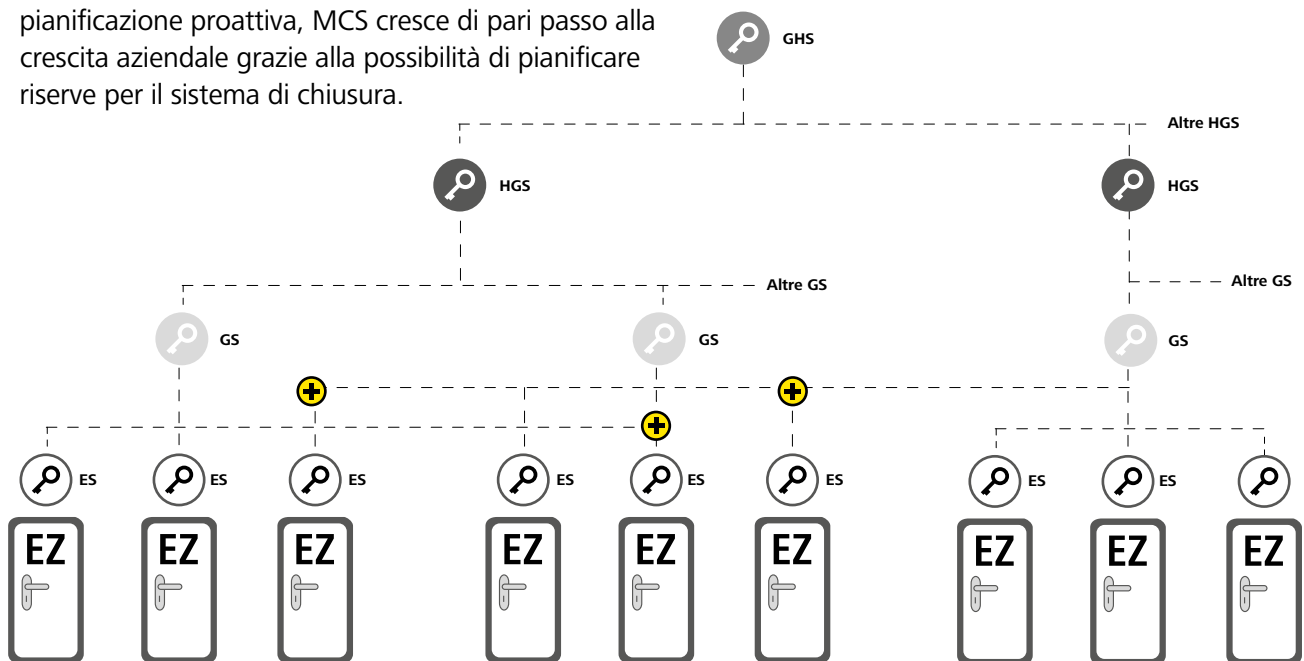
pianificazione proattiva, MCS cresce di pari passo alla crescita aziendale grazie alla possibilità di pianificare riserve per il sistema di chiusura.

GHS

Altre HGS

HGS

HGS

Altre GS

Altre GS

GS

GS

GS

ES ES ES ES ES ES ES ES

EZ EZ EZ EZ EZ EZ EZ EZ EZ